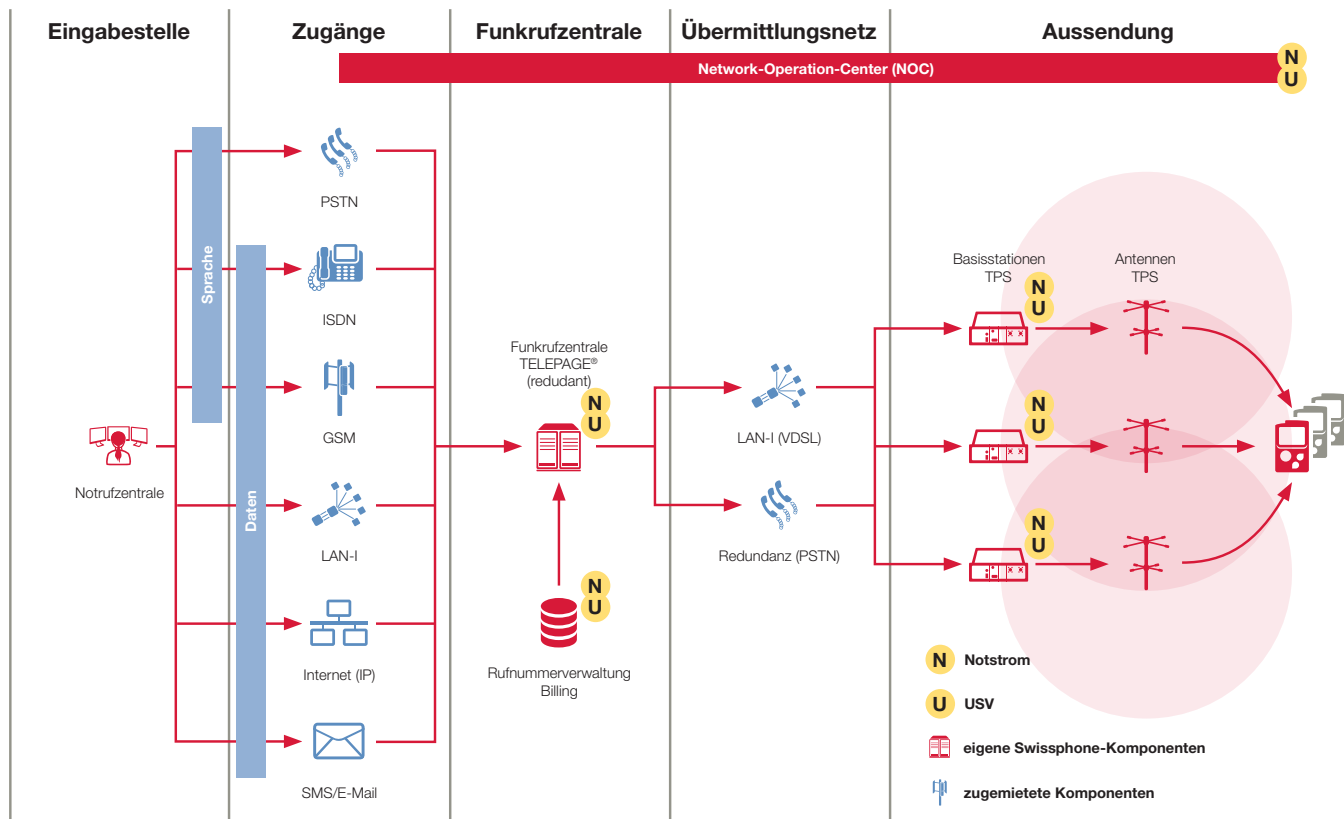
Eingabestelle

Zugänge

Funkrufzentrale

Übermittlungsnetz

Aussendung

Network-Operation-Center (NOC)

N
U

Sprache

Daten

PSTN

ISDN

GSM

LAN-I

Internet (IP)

SMS/E-Mail

Notrufzentrale

Funkrufzentrale TELEPAGE® (redudant)

N
U

N
U

Rufnummerverwaltung Billing

LAN-I (VDSL)

Redundanz (PSTN)

Basisstationen TPS

Antennen TPS

N
U

N
U

N
U

N Notstrom

U USV

eigene Swissphone-Komponenten

zugemietete Komponenten